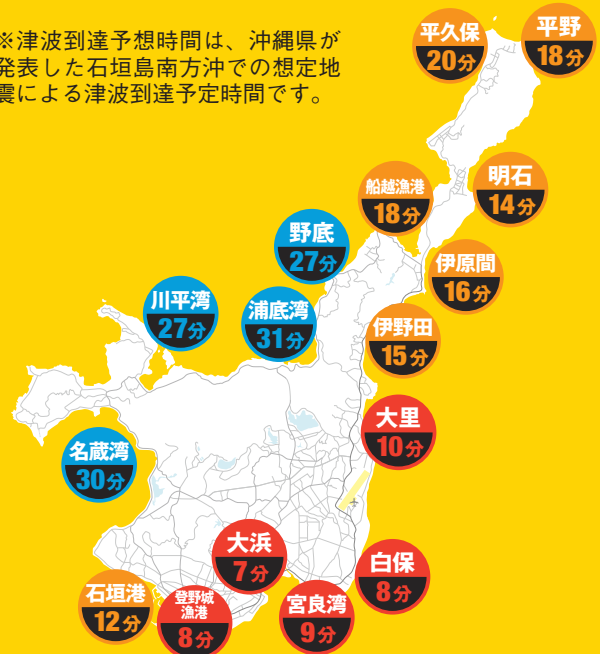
※津波到達予想時間は、沖縄県が発表した石垣島南方沖での想定地震による津波到達予定時間です。

平久保
20分

平野
18分

船越漁港
18分

明石
14分

野底
27分

伊原間
16分

川平湾
27分

浦底湾
31分

伊野田
15分

大里
10分

名蔵湾
30分

大浜
7分

白保
8分

石垣港
12分

登野城漁港
8分

宮良湾
9分